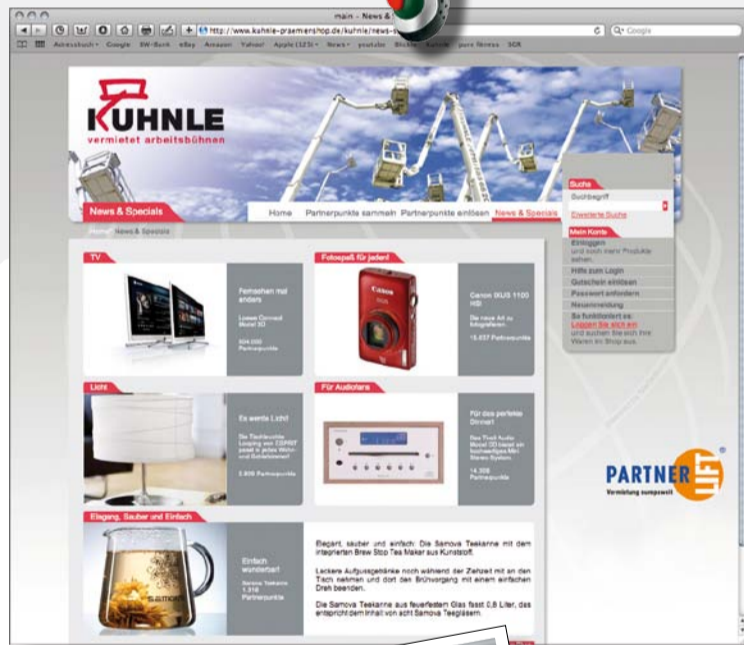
main - News &

http://www.kuhnle-praemienshop.de/kuhnle/news-

Q- Google

Adressbuch Google SW-Bank eBay Amazon Yahoo! Apple (123) News youtube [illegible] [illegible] pure fitness SCR

KUHNLE
vermietet arbeitsbühnen

News & Specials

Home Partnerpunkte sammeln Partnerpunkte einlösen News & Specials

Home News & Specials

Suche
Suchbegriff
Erweiterte Suche

Mein Konto
Einloggen
und suchen mein Produkte sehen.
Hilfe zum Login
Gutschein einlösen
Passwort anfordern
Neuanmeldung
So funktioniert es:
Loggen Sie sich ein
und suchen Sie sich Ihre Waren im Shop aus.

TV

Fernsehen mal anders

Loewe Connect Model 32

504.000 Partnerpunkte

Fotospaß für jeden!

Canon IXUS 1100 HS

Die neue Art zu fotografieren.

15.637 Partnerpunkte

Licht

Es werde Licht!

Die Tischleuchte Looping von CSPRIT passt in jedes Wohn- und Schlafzimmer!

5.806 Partnerpunkte

Für Audiofans

Für das perfekte Dinner!

Das Tivoli Audio Model CD bietet ein hochwertiges Mini Stereo System

14.358 Partnerpunkte

Elegant, Sauber und Einfach

Einfach wunderbar!

Samova Teekanne 1.316 Partnerpunkte

Elegant, sauber und einfach: Die Samova Teekanne mit dem integrierten Brew Stop Tea Maker aus Kunststoff.

Leckere Aufgussgetränke noch während der Ziehzeit mit an den Tisch nehmen und dort den Brühvorgang mit einem einfachen Dreh beenden.

Die Samova Teekanne aus feuerfestem Glas fasst 0,8 Liter, das entspricht dem Inhalt von acht Samova Teegläsern.

PARTNER LIFT
Vermietung europaweit